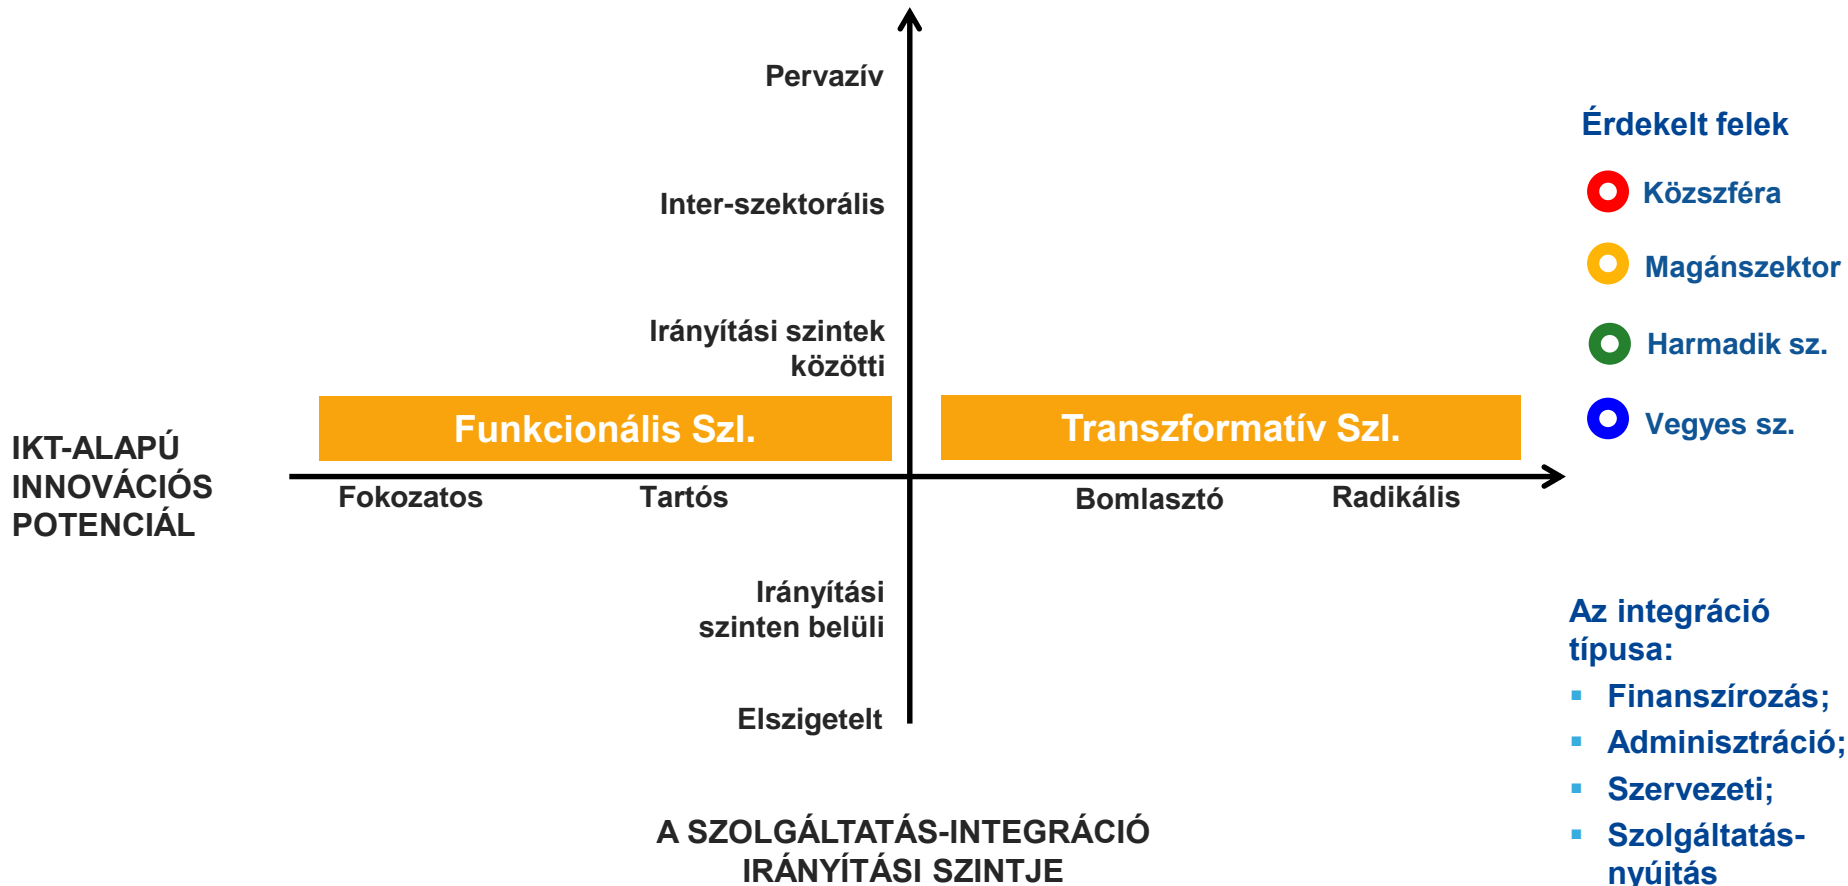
Pervazív

Inter-szektorális

Irányítási szintek közötti

Funkcionális Szl.

Transzformatív Szl.

IKT-ALAPÚ INNOVÁCIÓS POTENCIÁL

Fokozatos

Tartós

Bomlasztó

Radikális

Irányítási szinten belüli

Elszigetelt

A SZOLGÁLTATÁS-INTEGRÁCIÓ IRÁNYÍTÁSI SZINTJE

Érdekelt felek

Közszféra

Magánszektor

Harmadik sz.

Vegyes sz.

Az integráció típusa:

- Finanszírozás;
- Adminisztráció;
- Szervezeti;
- Szolgáltatás-nyújtás